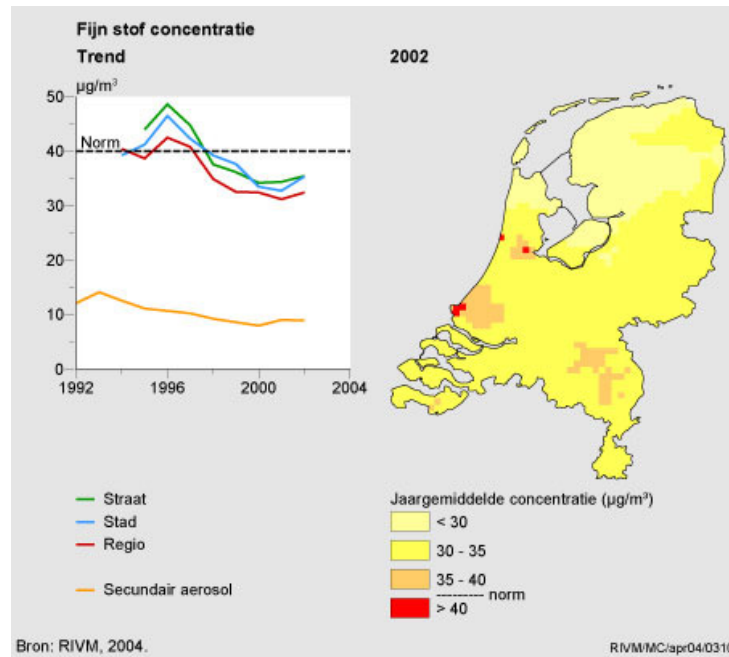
Fijn stof concentratie

Trend

2002

μg/m$^3$

50

40

30

20

10

0

Norm

1992

1996

2000

2004

Straat

Stad

Regio

Secundair aerosol

Jaargemiddelde concentratie (μg/m$^3$)

< 30

30 - 35

35 - 40

---------- norm

> 40

Bron: RIVM, 2004.

RIVM/MC/apr04/031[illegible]